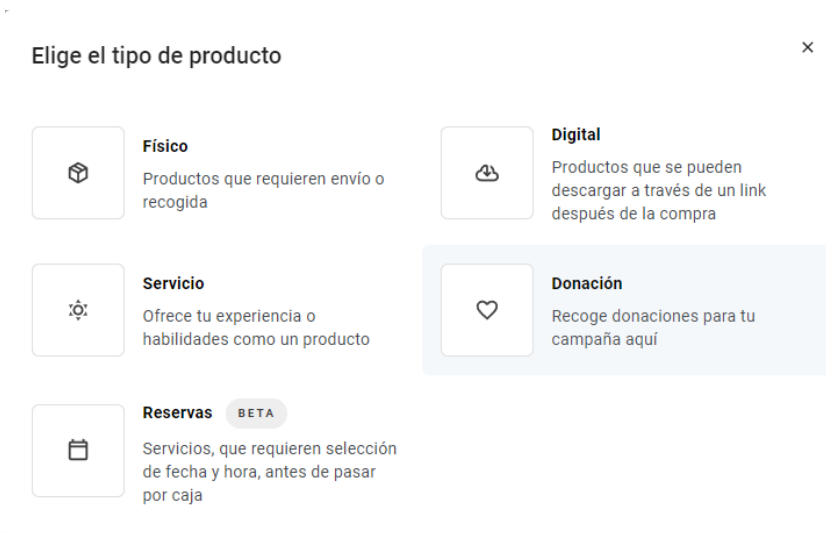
Elige el tipo de producto

×

Físico
Productos que requieren envío o recogida

Digital
Productos que se pueden descargar a través de un link después de la compra

Servicio
Ofrece tu experiencia o habilidades como un producto

Donación
Recoge donaciones para tu campaña aquí

Reservas BETA
Servicios, que requieren selección de fecha y hora, antes de pasar por caja